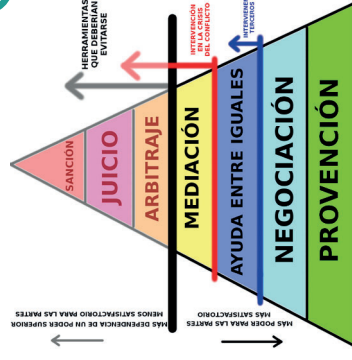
HERRAMIENTAS QUE DEBERÍAN EVITARSE

INTERVENCIÓN EN LA CRISIS DEL CONFLICTO

INTERVENCIÓN TERCEROS

SANCIÓN

JUICIO

ARBITRAJE

MEDIACIÓN

AYUDA ENTRE IGUALES

NEGOCIACIÓN

PROVENCIÓN

MÁS DEPENDENCIA DE UN PODER SUPERIOR MENOS SATISFACTORIO PARA LAS PARTES

MÁS PODER PARA LAS PARTES MÁS SATISFACTORIO